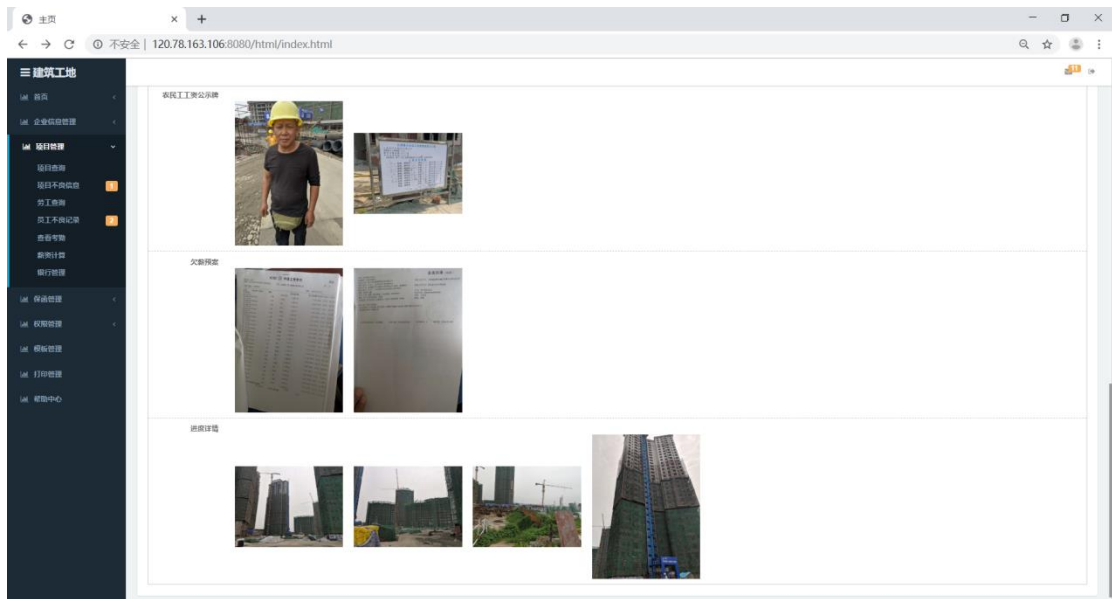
主页
×
+
不安全 | 120.78.163.106:8080/html/index.html
≡建筑工地
首页
企业信息管理
项目管理
项目查询
项目不良信息
劳工查询
员工不良记录
查看考勤
薪资计算
银行管理
保函管理
权限管理
模板管理
打印管理
帮助中心
农民工工资公示牌
欠薪预案
进度详情